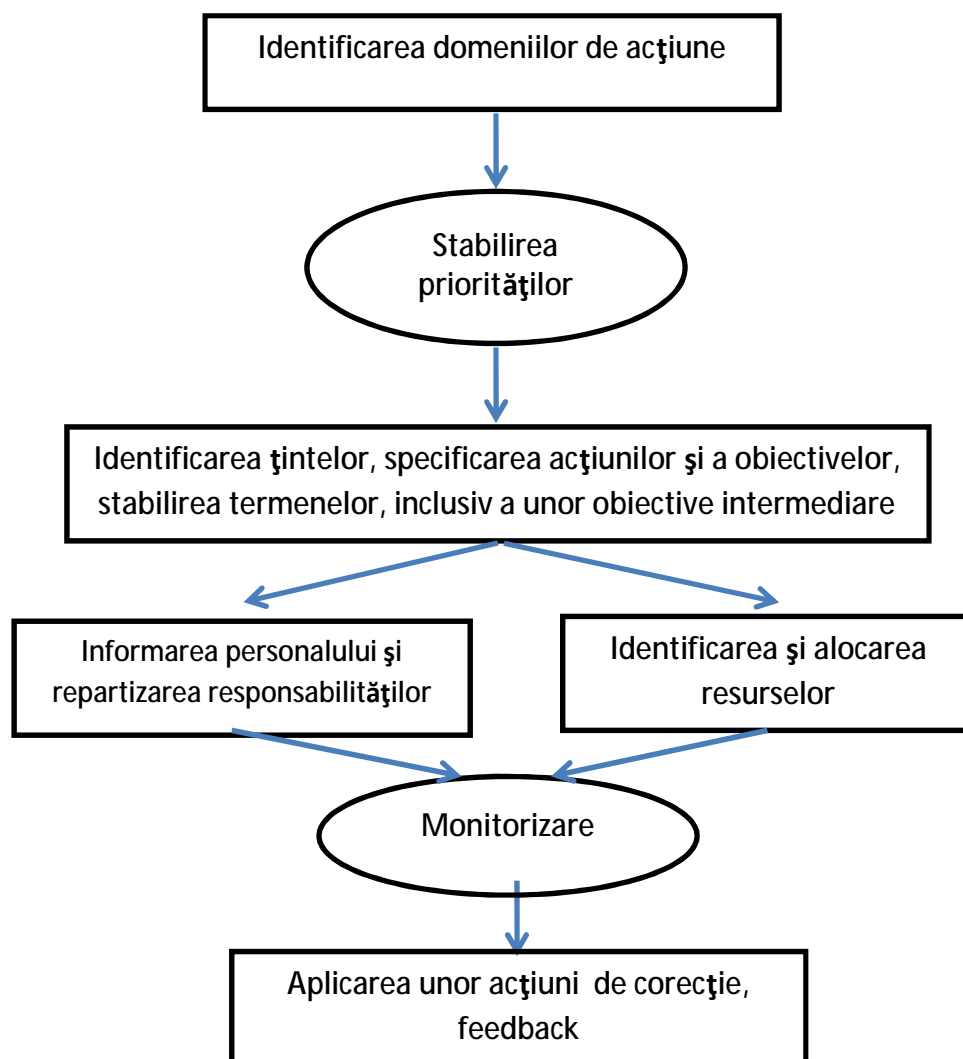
Identificarea domeniilor de acţiune

Stabilirea priorităţilor

Identificarea ţintelor, specificarea acţiunilor şi a obiectivelor, stabilirea termenelor, inclusiv a unor obiective intermediare

Informarea personalului şi repartizarea responsabilităţilor

Identificarea şi alocarea resurselor

Monitorizare

Aplicarea unor acţiuni de corecţie, feedback